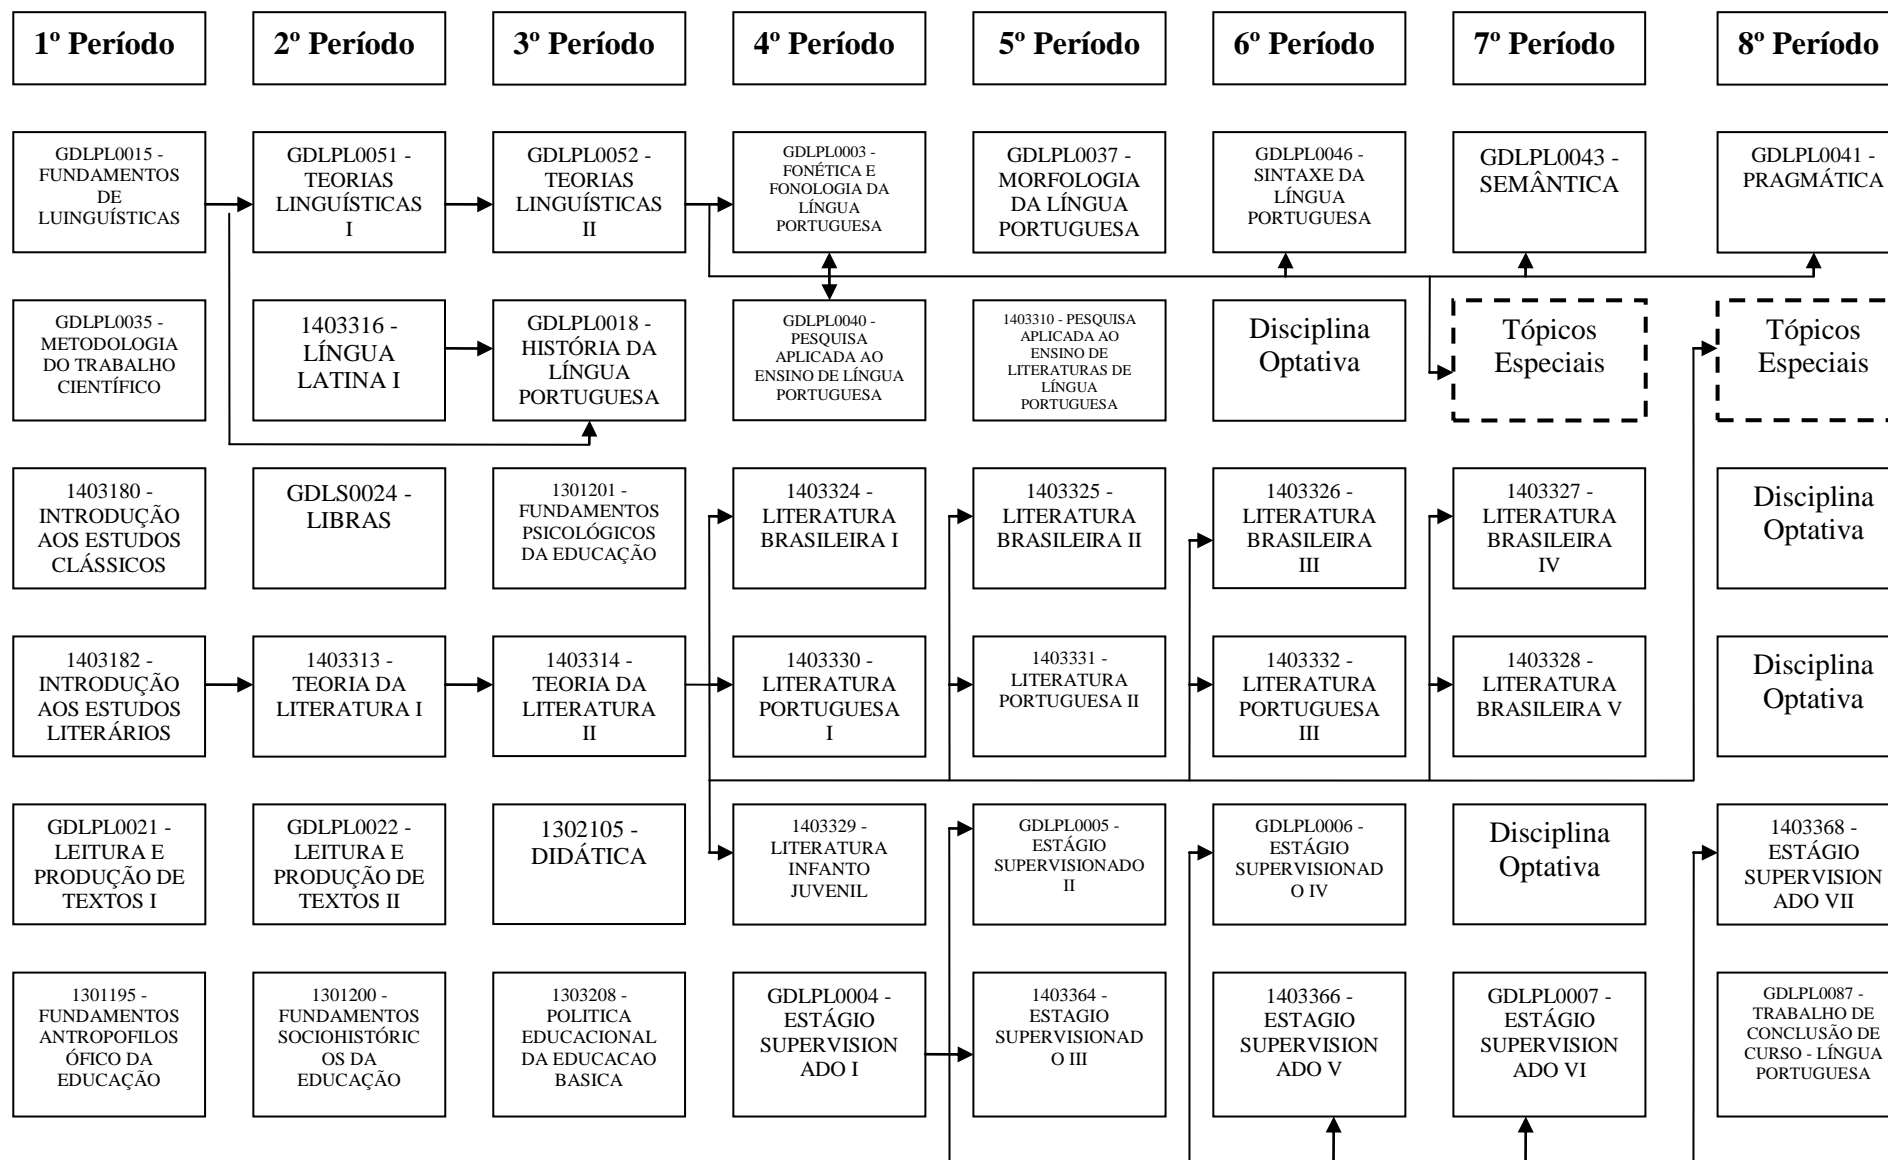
1º Período

GDLPL0015 - FUNDAMENTOS DE LUINGUÍSTICAS

GDLPL0035 - METODOLOGIA DO TRABALHO CIENTÍFICO

1403180 - INTRODUÇÃO AOS ESTUDOS CLÁSSICOS

1403182 - INTRODUÇÃO AOS ESTUDOS LITERÁRIOS

GDLPL0021 - LEITURA E PRODUÇÃO DE TEXTOS I

1301195 - FUNDAMENTOS ANTROPOFILOSÓFICO DA EDUCAÇÃO

2º Período

GDLPL0051 - TEORIAS LINGUÍSTICAS I

1403316 - LÍNGUA LATINA I

GDLS0024 - LIBRAS

1403313 - TEORIA DA LITERATURA I

GDLPL0022 - LEITURA E PRODUÇÃO DE TEXTOS II

1301200 - FUNDAMENTOS SOCIOHISTÓRICOS DA EDUCAÇÃO

3º Período

GDLPL0052 - TEORIAS LINGUÍSTICAS II

GDLPL0018 - HISTÓRIA DA LÍNGUA PORTUGUESA

1301201 - FUNDAMENTOS PSICOLÓGICOS DA EDUCAÇÃO

1403314 - TEORIA DA LITERATURA II

1302105 - DIDÁTICA

1303208 - POLITICA EDUCACIONAL DA EDUCACAO BASICA

4º Período

GDLPL0003 - FONÉTICA E FONOLOGIA DA LÍNGUA PORTUGUESA

GDLPL0040 - PESQUISA APLICADA AO ENSINO DE LÍNGUA PORTUGUESA

1403324 - LITERATURA BRASILEIRA I

1403330 - LITERATURA PORTUGUESA I

1403329 - LITERATURA INFANTO JUVENIL

GDLPL0004 - ESTÁGIO SUPERVISIONADO I

5º Período

GDLPL0037 - MORFOLOGIA DA LÍNGUA PORTUGUESA

1403310 - PESQUISA APLICADA AO ENSINO DE LITERATURAS DE LÍNGUA PORTUGUESA

1403325 - LITERATURA BRASILEIRA II

1403331 - LITERATURA PORTUGUESA II

GDLPL0005 - ESTÁGIO SUPERVISIONADO II

1403364 - ESTAGIO SUPERVISIONADO III

6º Período

GDLPL0046 - SINTAXE DA LÍNGUA PORTUGUESA

Disciplina Optativa

1403326 - LITERATURA BRASILEIRA III

1403332 - LITERATURA PORTUGUESA III

GDLPL0006 - ESTÁGIO SUPERVISIONADO IV

1403366 - ESTAGIO SUPERVISIONADO V

7º Período

GDLPL0043 - SEMÂNTICA

Tópicos Especiais

1403327 - LITERATURA BRASILEIRA IV

1403328 - LITERATURA BRASILEIRA V

Disciplina Optativa

GDLPL0007 - ESTÁGIO SUPERVISIONADO VI

8º Período

GDLPL0041 - PRAGMÁTICA

Tópicos Especiais

Disciplina Optativa

Disciplina Optativa

1403368 - ESTÁGIO SUPERVISIONADO VII

GDLPL0087 - TRABALHO DE CONCLUSÃO DE CURSO - LÍNGUA PORTUGUESA